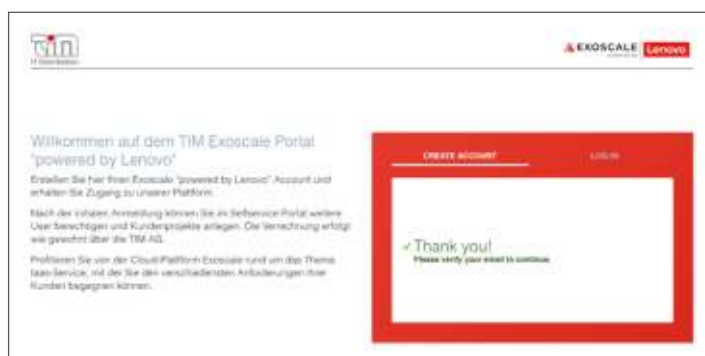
TIM
IT Distribution

EXOSCALE Lenovo

Willkommen auf dem TIM Exoscale Portal "powered by Lenovo"

Erstellen Sie hier Ihren Exoscale "powered by Lenovo" Account und erhalten Sie Zugang zu unserer Plattform.

Nach der initialen Anmeldung können Sie im Selfservice Portal weitere User berechtigen und Kundenprojekte anlegen. Die Verrechnung erfolgt wie gewohnt über die TIM AG.

Profitieren Sie von der Cloud-Plattform Exoscale rund um das Thema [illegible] mit der Sie den verschiedensten Anforderungen Ihrer Kunden begegnen können.

CREATE ACCOUNT

LOG IN

✓ Thank you!
Please verify your email to continue.